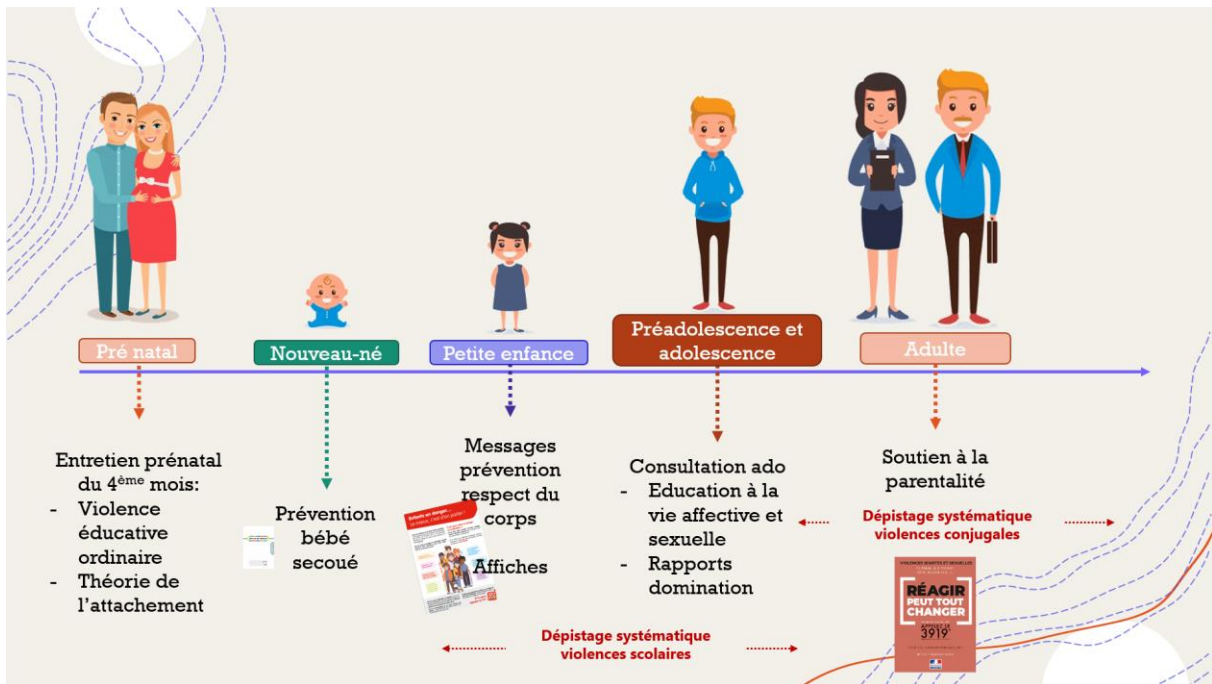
Pré natal

Nouveau-né

Petite enfance

Préadolescence et adolescence

Adulte

Entretien prénatal du 4$^{ème}$ mois:
- Violence éducative ordinaire
- Théorie de l'attachement

Prévention bébé secoué

Messages prévention respect du corps

Affiches

Consultation ado
- Education à la vie affective et sexuelle
- Rapports domination

Soutien à la parentalité

Dépistage systématique violences conjugales

Dépistage systématique violences scolaires

RÉAGIR PEUT TOUT CHANGER

3919